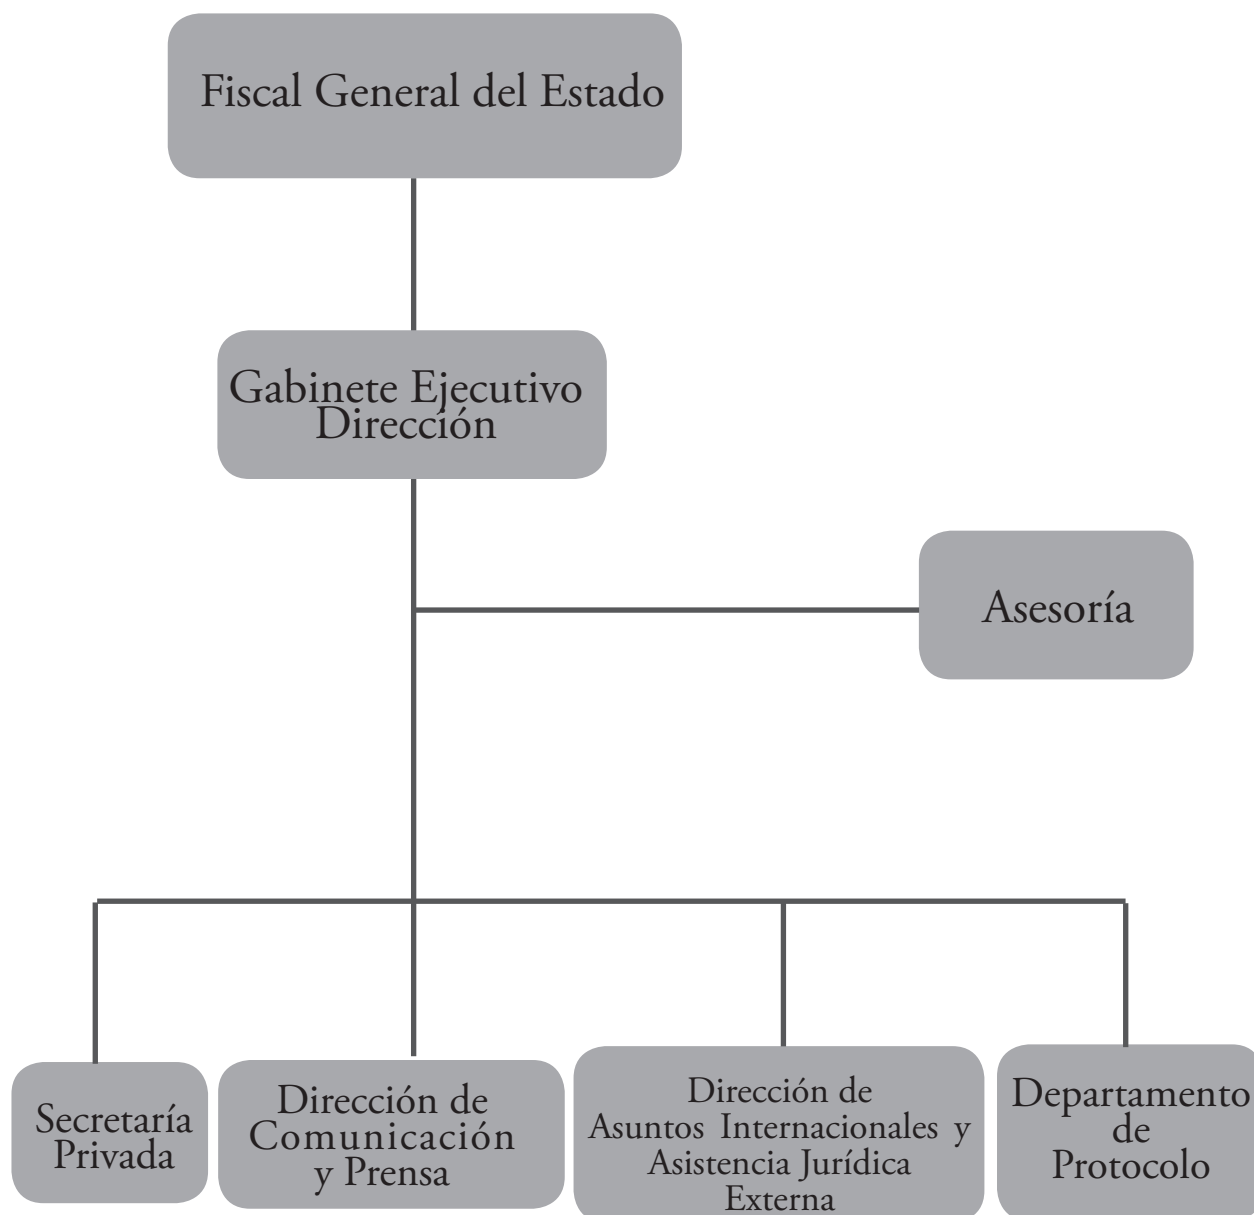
Fiscal General del Estado

Gabinete Ejecutivo Dirección

Asesoría

Secretaría Privada

Dirección de Comunicación y Prensa

Dirección de Asuntos Internacionales y Asistencia Jurídica Externa

Departamento de Protocolo